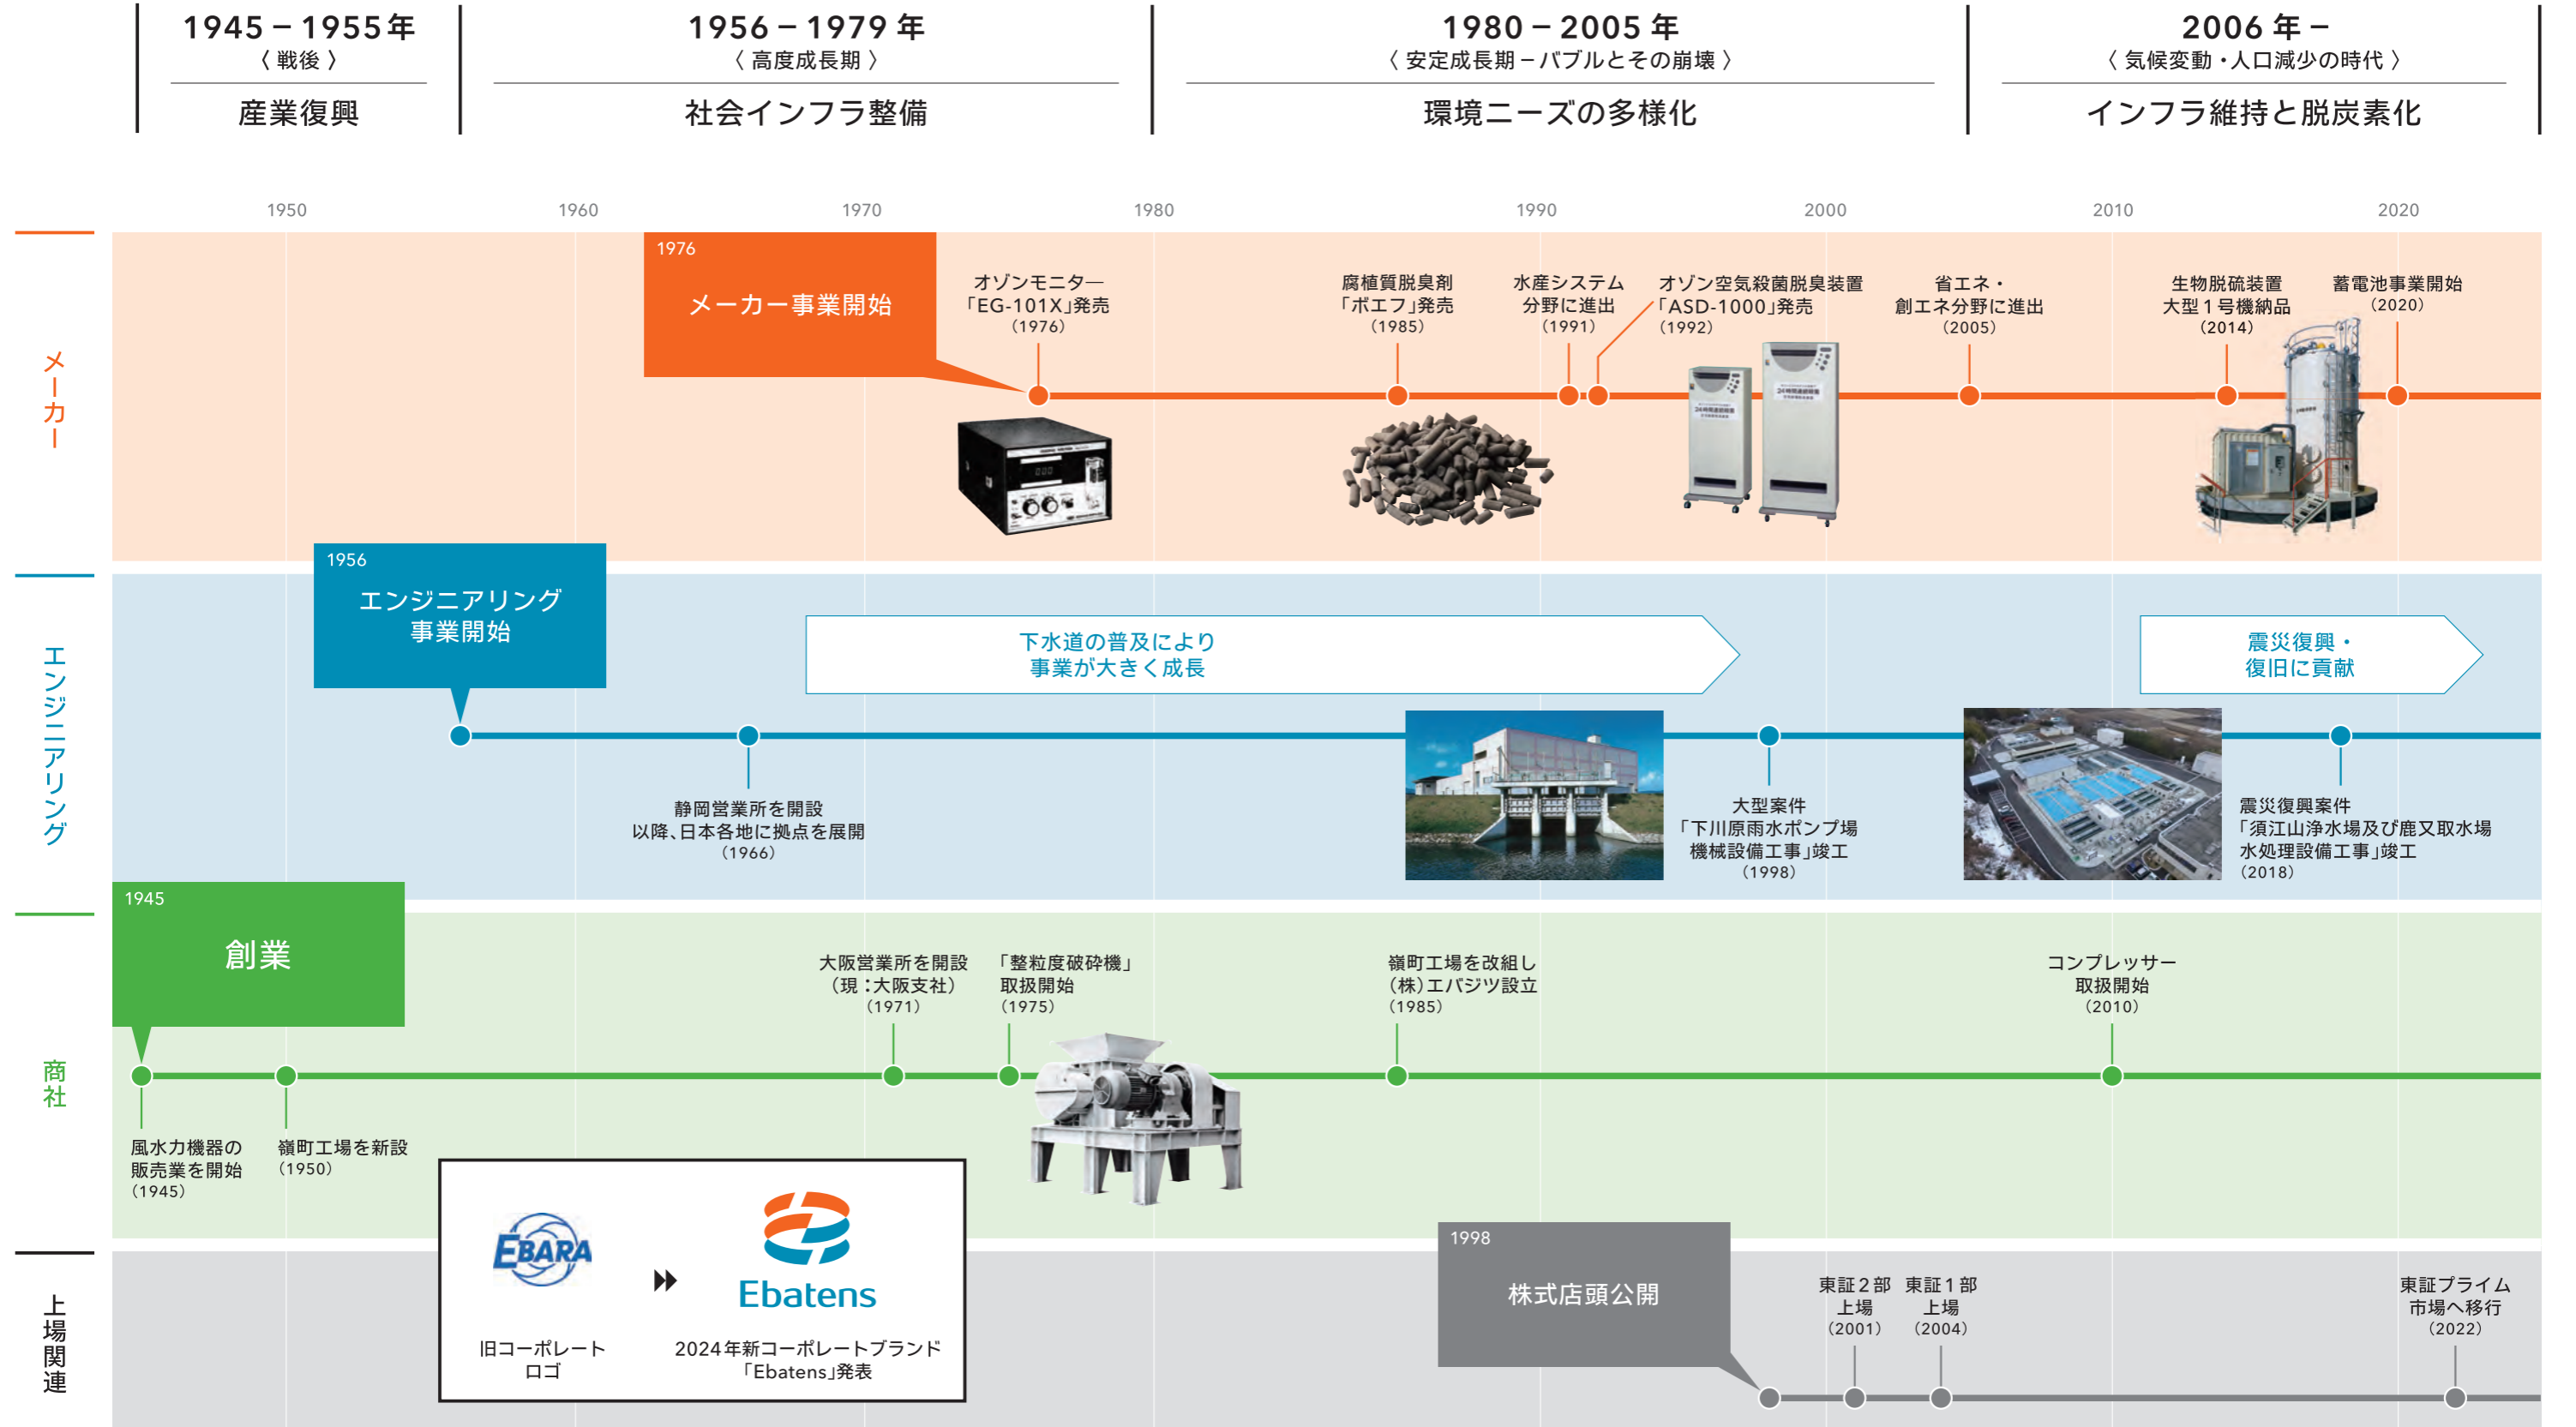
1945－1955年
〈戦後〉
産業復興

1956－1979年
〈高度成長期〉
社会インフラ整備

1980－2005年
〈安定成長期－バブルとその崩壊〉
環境ニーズの多様化

2006年－
〈気候変動・人口減少の時代〉
インフラ維持と脱炭素化

1950 1960 1970 1980 1990 2000 2010 2020

メーカー

1976
メーカー事業開始

オゾンモニター「EG-101X」発売（1976）

腐植質脱臭剤「ボエフ」発売（1985）

水産システム分野に進出（1991）

オゾン空気殺菌脱臭装置「ASD-1000」発売（1992）

省エネ・創エネ分野に進出（2005）

生物脱硫装置大型１号機納品（2014）

蓄電池事業開始（2020）

エンジニアリング

1956
エンジニアリング事業開始

下水道の普及により事業が大きく成長

震災復興・復旧に貢献

静岡営業所を開設
以降、日本各地に拠点を展開（1966）

大型案件「下川原雨水ポンプ場機械設備工事」竣工（1998）

震災復興案件「須江山浄水場及び鹿又取水場水処理設備工事」竣工（2018）

商社

1945
創業

大阪営業所を開設（現：大阪支社）（1971）

「整粒度破砕機」取扱開始（1975）

嶺町工場を改組し（株）エバジツ設立（1985）

コンプレッサー取扱開始（2010）

風水力機器の販売業を開始（1945）

嶺町工場を新設（1950）

上場関連

EBARA
旧コーポレートロゴ

Ebatens
2024年新コーポレートブランド「Ebatens」発表

1998
株式店頭公開

東証２部上場（2001）

東証１部上場（2004）

東証プライム市場へ移行（2022）